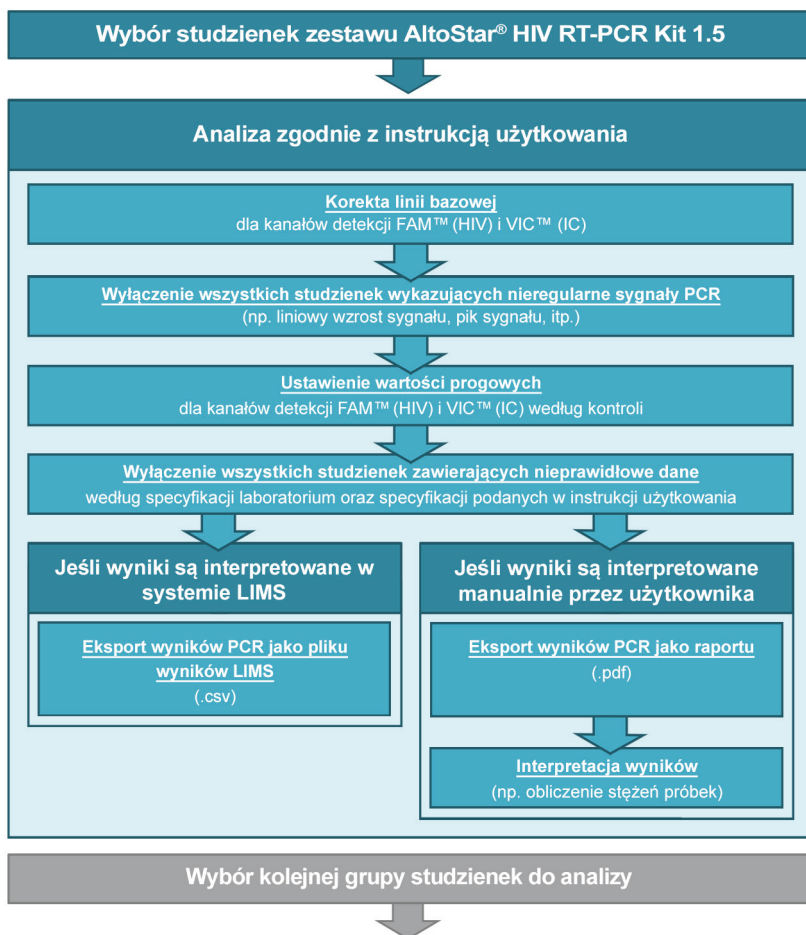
Wybór studzienek zestawu AltoStar® HIV RT-PCR Kit 1.5

Analiza zgodnie z instrukcją użytkowania

Korekta linii bazowej
dla kanałów detekcji FAM™ (HIV) i VIC™ (IC)

Wyłączenie wszystkich studzienek wykazujących nieregularne sygnały PCR
(np. liniowy wzrost sygnału, pik sygnału, itp.)

Ustawienie wartości progowych
dla kanałów detekcji FAM™ (HIV) i VIC™ (IC) według kontroli

Wyłączenie wszystkich studzienek zawierających nieprawidłowe dane
według specyfikacji laboratorium oraz specyfikacji podanych w instrukcji użytkowania

Jeśli wyniki są interpretowane w systemie LIMS

Eksport wyników PCR jako pliku wyników LIMS
(.csv)

Jeśli wyniki są interpretowane manualnie przez użytkownika

Eksport wyników PCR jako raportu
(.pdf)

Interpretacja wyników
(np. obliczenie stężeń próbek)

Wybór kolejnej grupy studzienek do analizy